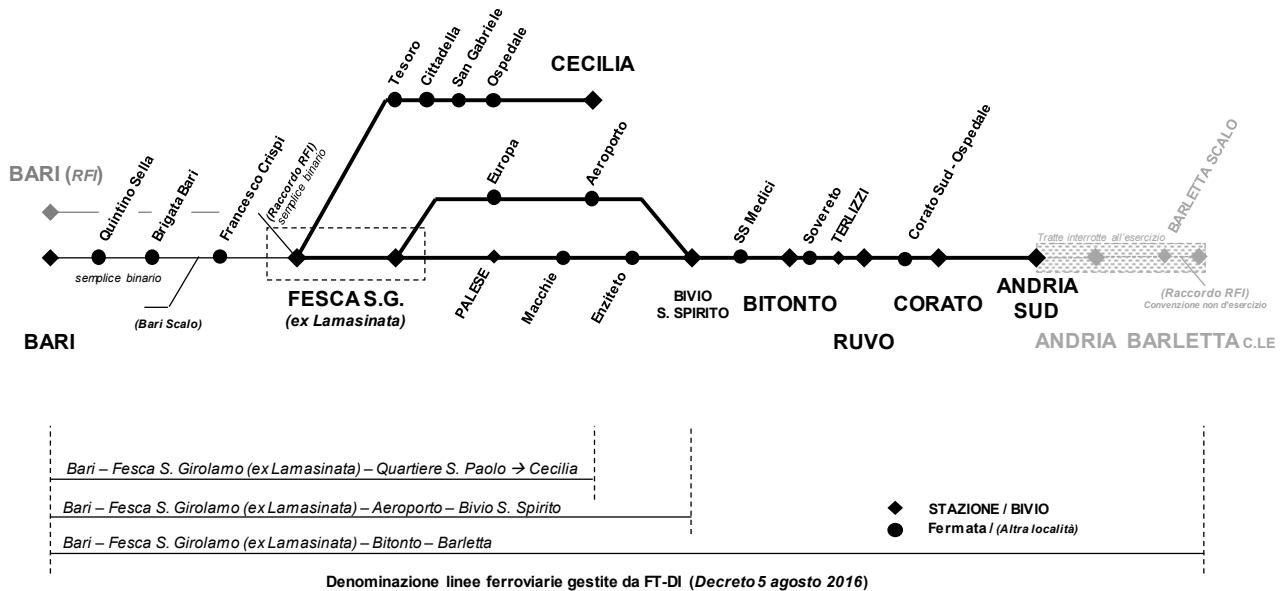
Tesoro
Cittadella
San Gabriele
Ospedale
CECILIA

BARI (RFI)
Quintino Sella
Brigata Bari
Francesco Crispi
(Raccordo RFI) semplice binario
Europa
Aeroporto
SS Medici
Sovereto
TERLIZZI
Corato Sud - Ospedale
BARLETTA SCALO
Tratte interrotte all'esercizio

semplice binario
(Bari Scalo)
FESCA S.G.
(ex Lamasinata)
PALESE
Macchie
Enziteto
BIVIO S. SPIRITO
BITONTO
CORATO
ANDRIA SUD
(Raccordo RFI)
Convenzione non d'esercizio

BARI
RUVO
ANDRIA BARLETTA C.LE

Bari – Fesca S. Girolamo (ex Lamasinata) – Quartiere S. Paolo → Cecilia
Bari – Fesca S. Girolamo (ex Lamasinata) – Aeroporto – Bivio S. Spirito
Bari – Fesca S. Girolamo (ex Lamasinata) – Bitonto – Barletta

STAZIONE / BIVIO
Fermata / (Altra località)

Denominazione linee ferroviarie gestite da FT-DI (Decreto 5 agosto 2016)